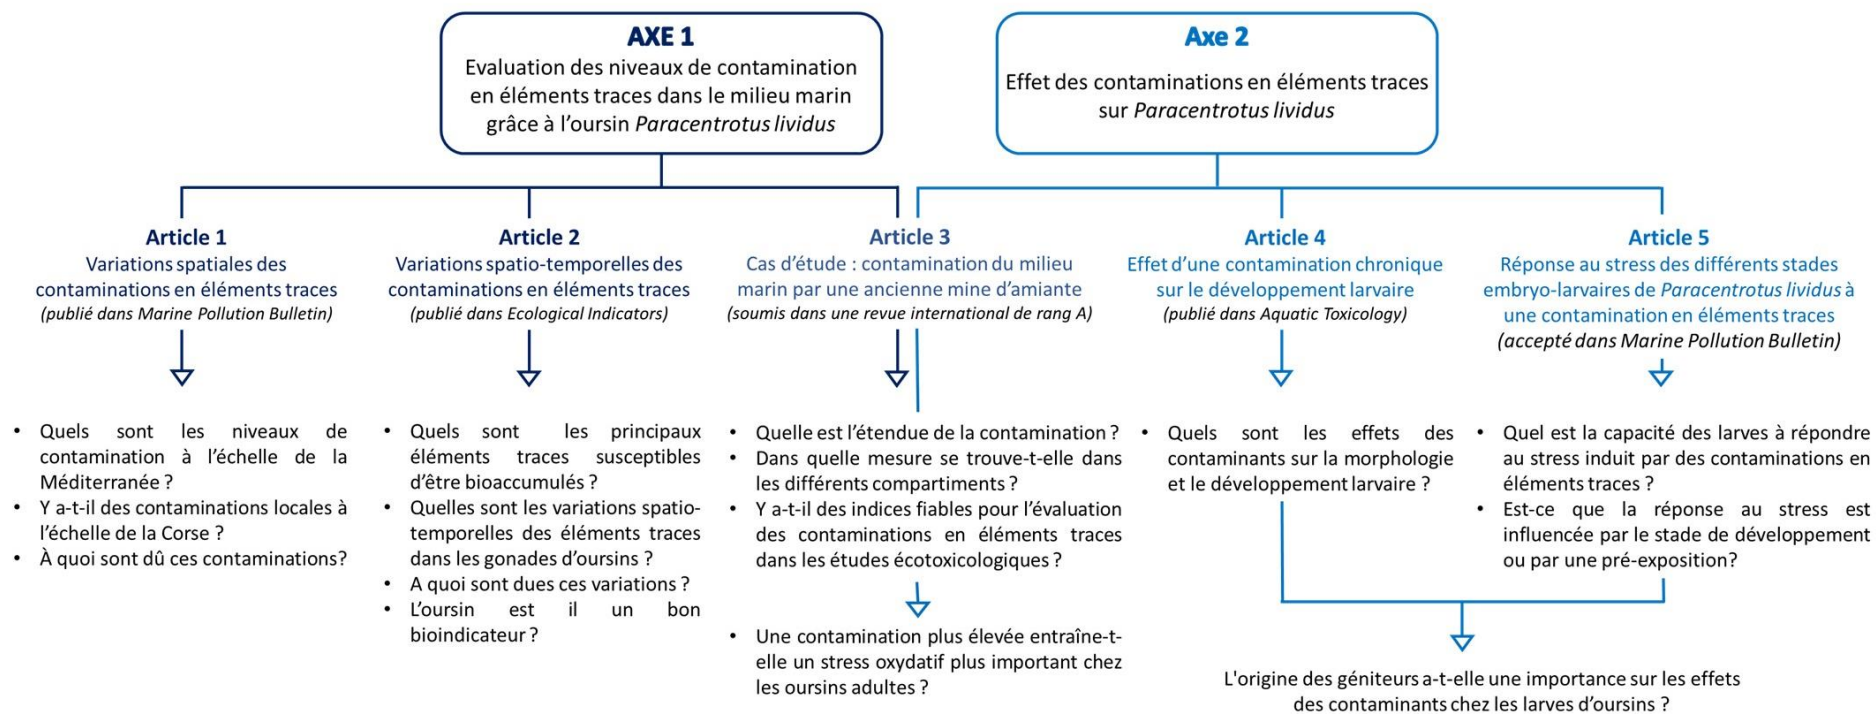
AXE 1
Evaluation des niveaux de contamination en éléments traces dans le milieu marin grâce à l'oursin *Paracentrotus lividus*

Axe 2
Effet des contaminations en éléments traces sur *Paracentrotus lividus*

Article 1
Variations spatiales des contaminations en éléments traces
*(publié dans Marine Pollution Bulletin)*

- Quels sont les niveaux de contamination à l'échelle de la Méditerranée ?
- Y a-t-il des contaminations locales à l'échelle de la Corse ?
- À quoi sont dû ces contaminations?

Article 2
Variations spatio-temporelles des contaminations en éléments traces
*(publié dans Ecological Indicators)*

- Quels sont les principaux éléments traces susceptibles d'être bioaccumulés ?
- Quelles sont les variations spatio-temporelles des éléments traces dans les gonades d'oursins ?
- A quoi sont dues ces variations ?
- L'oursin est il un bon bioindicateur ?

Article 3
Cas d'étude : contamination du milieu marin par une ancienne mine d'amiante
*(soumis dans une revue international de rang A)*

- Quelle est l'étendue de la contamination ?
- Dans quelle mesure se trouve-t-elle dans les différents compartiments ?
- Y a-t-il des indices fiables pour l'évaluation des contaminations en éléments traces dans les études écotoxicologiques ?

- Une contamination plus élevée entraîne-t-elle un stress oxydatif plus important chez les oursins adultes ?

Article 4
Effet d'une contamination chronique sur le développement larvaire
*(publié dans Aquatic Toxicology)*

- Quels sont les effets des contaminants sur la morphologie et le développement larvaire ?

Article 5
Réponse au stress des différents stades embryo-larvaires de *Paracentrotus lividus* à une contamination en éléments traces
*(accepté dans Marine Pollution Bulletin)*

- Quel est la capacité des larves à répondre au stress induit par des contaminations en éléments traces ?
- Est-ce que la réponse au stress est influencée par le stade de développement ou par une pré-exposition?

L'origine des géniteurs a-t-elle une importance sur les effets des contaminants chez les larves d'oursins ?